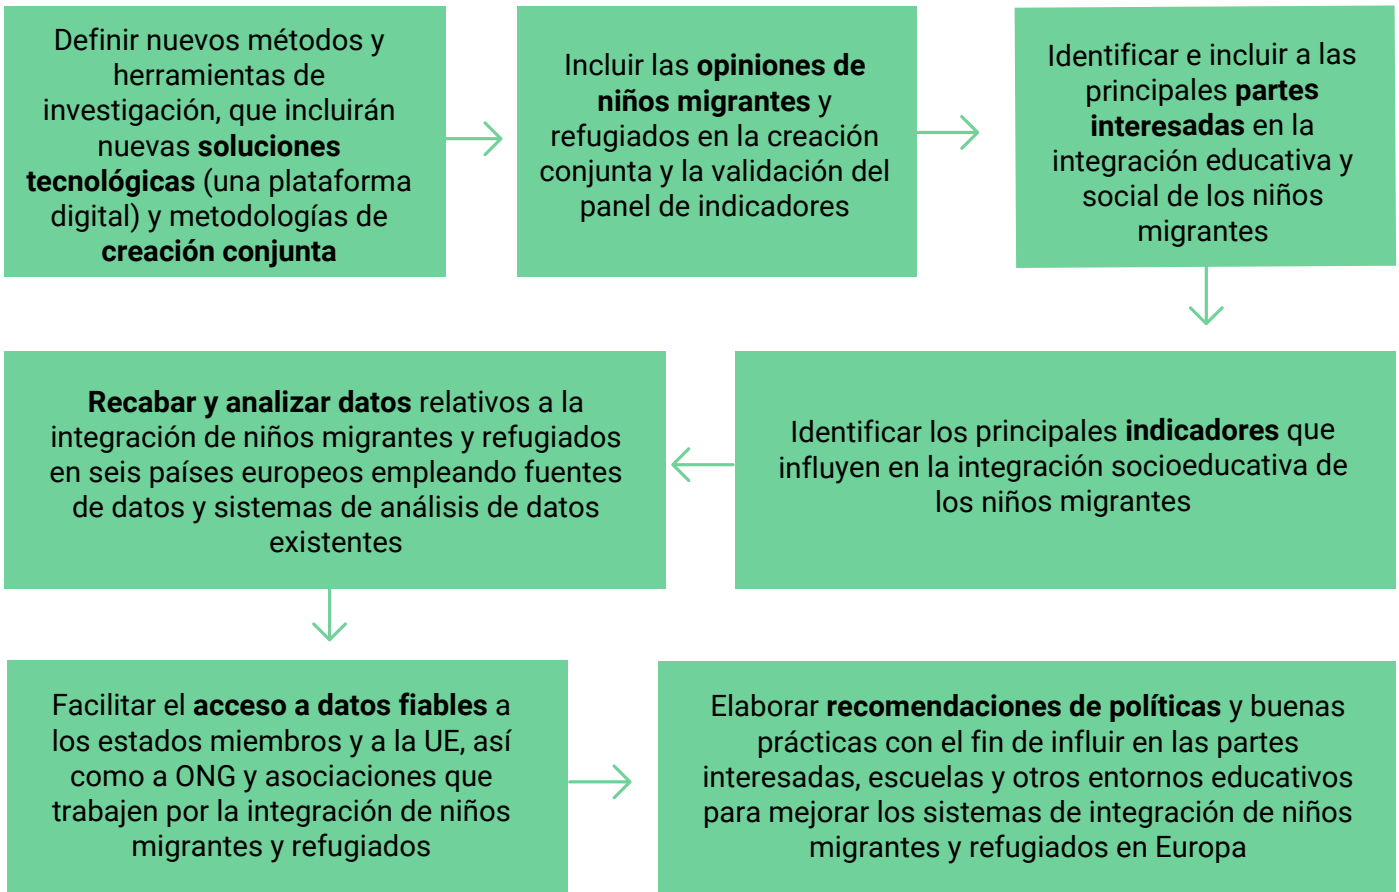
Definir nuevos métodos y herramientas de investigación, que incluirán nuevas soluciones tecnológicas (una plataforma digital) y metodologías de creación conjunta

Incluir las opiniones de niños migrantes y refugiados en la creación conjunta y la validación del panel de indicadores

Identificar e incluir a las principales partes interesadas en la integración educativa y social de los niños migrantes

Identificar los principales indicadores que influyen en la integración socioeducativa de los niños migrantes

Recabar y analizar datos relativos a la integración de niños migrantes y refugiados en seis países europeos empleando fuentes de datos y sistemas de análisis de datos existentes

Facilitar el acceso a datos fiables a los estados miembros y a la UE, así como a ONG y asociaciones que trabajen por la integración de niños migrantes y refugiados

Elaborar recomendaciones de políticas y buenas prácticas con el fin de influir en las partes interesadas, escuelas y otros entornos educativos para mejorar los sistemas de integración de niños migrantes y refugiados en Europa